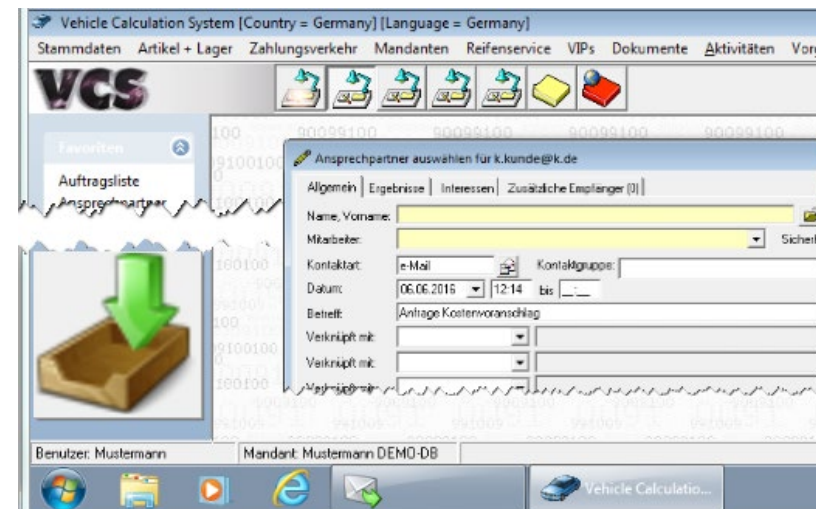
Vehicle Calculation System [Country = Germany] [Language = Germany]

Stammdaten Artikel + Lager Zahlungsverkehr Mandanten Reifenservice VIPs Dokumente Aktivitäten Vor

VCS

Favoriten

Auftragsliste

Ansprechpartner

Ansprechpartner auswählen für k.kunde@k.de

Allgemein | Ergebnisse | Interessen | Zusätzliche Empfänger (0)

Name, Vorname:

Mitarbeiter:

Sicher

Kontaktart: e-Mail

Kontaktgruppe:

Datum: 06.06.2016 12:14 bis

Betreff: Anfrage Kostenvoranschlag

Verknüpft mit:

Verknüpft mit:

Verknüpft mit:

90099100 90099100 90099100 90099100

Benutzer: Mustermann

Mandant: Mustermann DEMO-DB

Vehicle Calculatio...